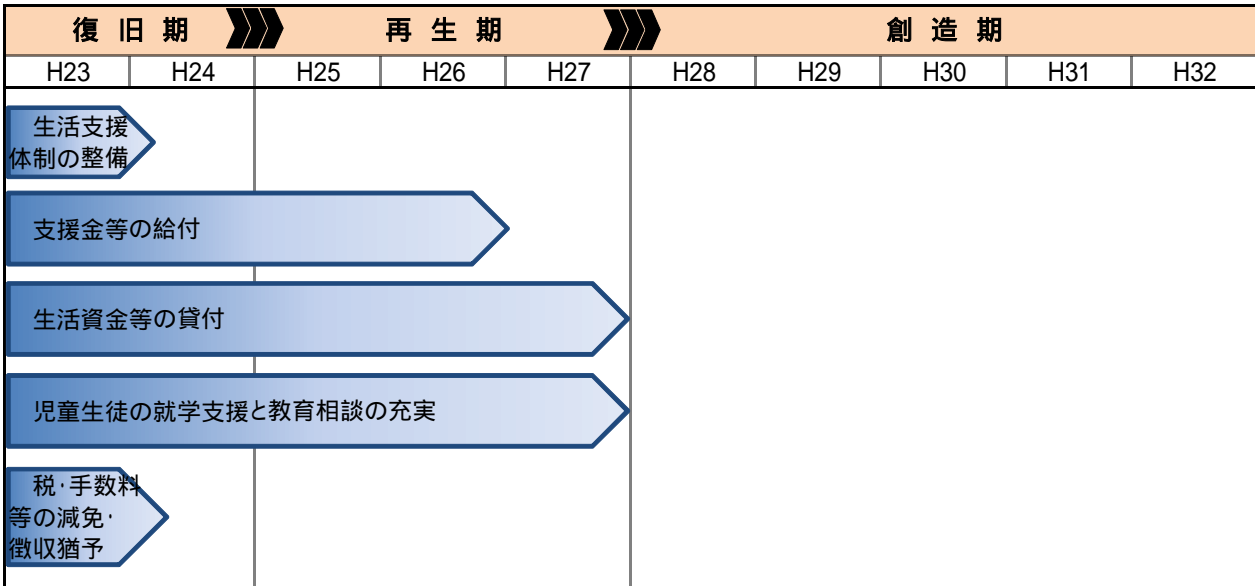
| 復旧期 | | 再生期 | | | 創造期 | | | | |
|---|---|---|---|---|---|---|---|---|---|
| H23 | H24 | H25 | H26 | H27 | H28 | H29 | H30 | H31 | H32 |

生活支援体制の整備

支援金等の給付

生活資金等の貸付

児童生徒の就学支援と教育相談の充実

税･手数料等の減免･徴収猶予